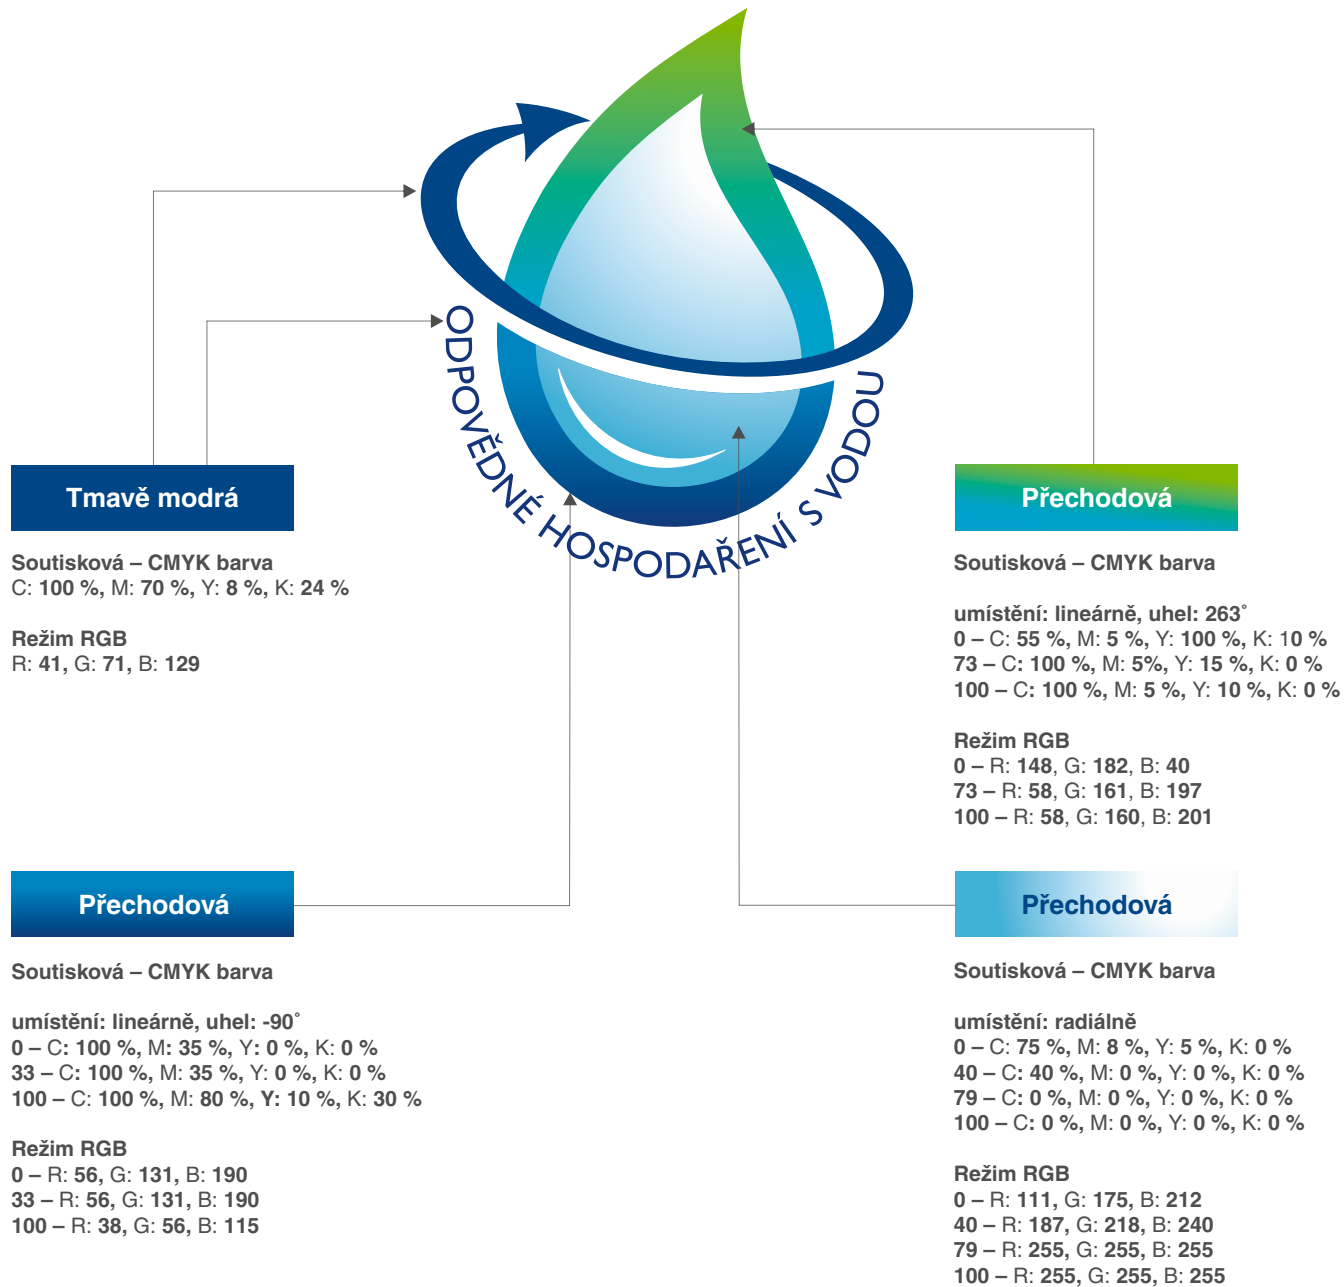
ODPOVĚDNÉ HOSPODAŘENÍ S VODOU

Tmavě modrá

Soutisková – CMYK barva
C: 100 %, M: 70 %, Y: 8 %, K: 24 %

Režim RGB
R: 41, G: 71, B: 129

Přechodová

Soutisková – CMYK barva

umístění: lineárně, uhel: 263˚
0 – C: 55 %, M: 5 %, Y: 100 %, K: 10 %
73 – C: 100 %, M: 5%, Y: 15 %, K: 0 %
100 – C: 100 %, M: 5 %, Y: 10 %, K: 0 %

Režim RGB
0 – R: 148, G: 182, B: 40
73 – R: 58, G: 161, B: 197
100 – R: 58, G: 160, B: 201

Přechodová

Soutisková – CMYK barva

umístění: lineárně, uhel: -90˚
0 – C: 100 %, M: 35 %, Y: 0 %, K: 0 %
33 – C: 100 %, M: 35 %, Y: 0 %, K: 0 %
100 – C: 100 %, M: 80 %, Y: 10 %, K: 30 %

Režim RGB
0 – R: 56, G: 131, B: 190
33 – R: 56, G: 131, B: 190
100 – R: 38, G: 56, B: 115

Přechodová

Soutisková – CMYK barva

umístění: radiálně
0 – C: 75 %, M: 8 %, Y: 5 %, K: 0 %
40 – C: 40 %, M: 0 %, Y: 0 %, K: 0 %
79 – C: 0 %, M: 0 %, Y: 0 %, K: 0 %
100 – C: 0 %, M: 0 %, Y: 0 %, K: 0 %

Režim RGB
0 – R: 111, G: 175, B: 212
40 – R: 187, G: 218, B: 240
79 – R: 255, G: 255, B: 255
100 – R: 255, G: 255, B: 255